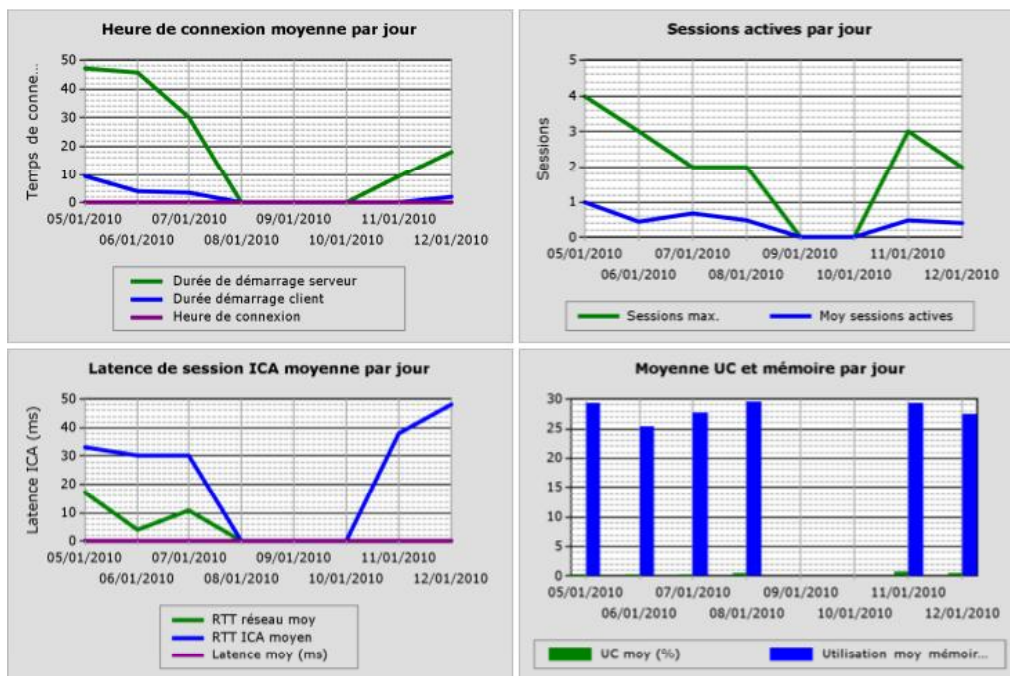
Heure de connexion moyenne par jour

Terps de conne...

50
40
30
20
10
0

05/01/2010
06/01/2010
07/01/2010
08/01/2010
09/01/2010
10/01/2010
11/01/2010
12/01/2010

Durée de démarrage serveur
Durée démarrage client
Heure de connexion

Sessions actives par jour

Sessions

5
4
3
2
1
0

05/01/2010
06/01/2010
07/01/2010
08/01/2010
09/01/2010
10/01/2010
11/01/2010
12/01/2010

Sessions max.
Moy sessions actives

Latence de session ICA moyenne par jour

Latence ICA (ms)

50
40
30
20
10
0

05/01/2010
06/01/2010
07/01/2010
08/01/2010
09/01/2010
10/01/2010
11/01/2010
12/01/2010

RTT réseau moy
RTT ICA moyen
Latence moy (ms)

Moyenne UC et mémoire par jour

30
25
20
15
10
5
0

05/01/2010
06/01/2010
07/01/2010
08/01/2010
09/01/2010
10/01/2010
11/01/2010
12/01/2010

UC moy (%)
Utilisation moy mémoir...